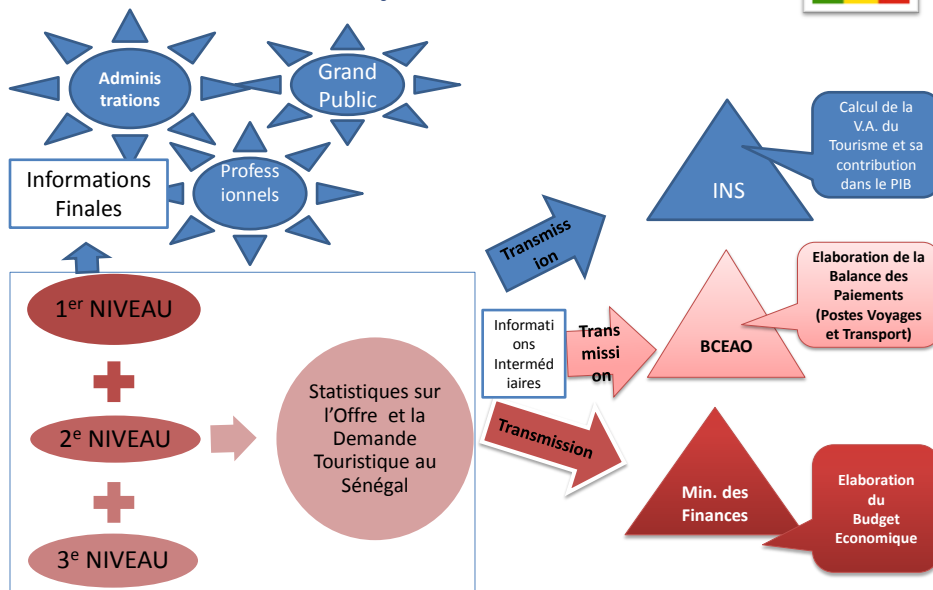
Adminis trations

Grand Public

Profess ionnels

Informations Finales

1$^{er}$ NIVEAU

2$^{e}$ NIVEAU

3$^{e}$ NIVEAU

Statistiques sur l'Offre et la Demande Touristique au Sénégal

Informati ons Interméd iaires

Transmiss ion

Trans missi on

Transmission

INS

Calcul de la V.A. du Tourisme et sa contribution dans le PIB

BCEAO

Elaboration de la Balance des Paiements (Postes Voyages et Transport)

Min. des Finances

Elaboration du Budget Economique